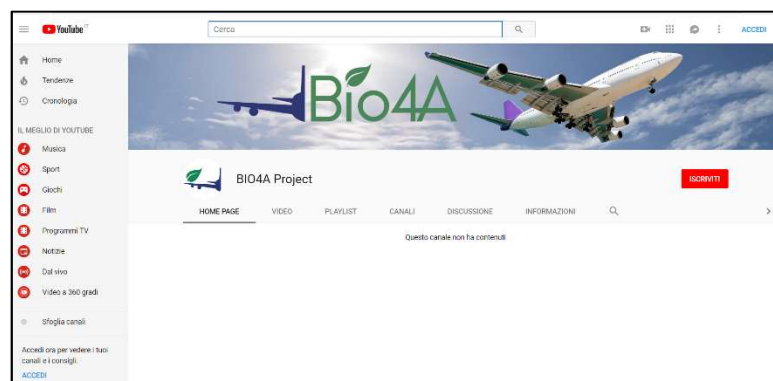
YouTube IT

Cerca

ACCEDI

Home
Tendenze
Cronologia

IL MEGLIO DI YOUTUBE
Musica
Sport
Giochi
Film
Programmi TV
Notizie
Dal vivo
Video a 360 gradi

Sfoglia canali

Accedi ora per vedere i tuoi canali e i consigli.
ACCEDI

Bio4A

BIO4A Project

ISCRIVITI

HOME PAGE VIDEO PLAYLIST CANALI DISCUSSIONE INFORMAZIONI

Questo canale non ha contenuti